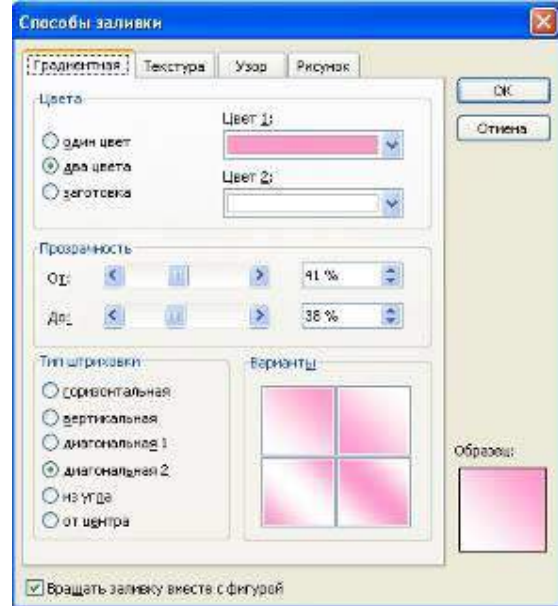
Способы заливки

Градиентная | Текстура | Узор | Рисунок

OK
Отмена

Цвета
Цвет 1:
один цвет
два цвета
заготовка
Цвет 2:

Прозрачность
От: 41 %
До: 38 %

Тип штриховки
горизонтальная
вертикальная
диагональная 1
диагональная 2
из угла
от центра

Варианты

Образец:

Вращать заливку вместе с фигурой